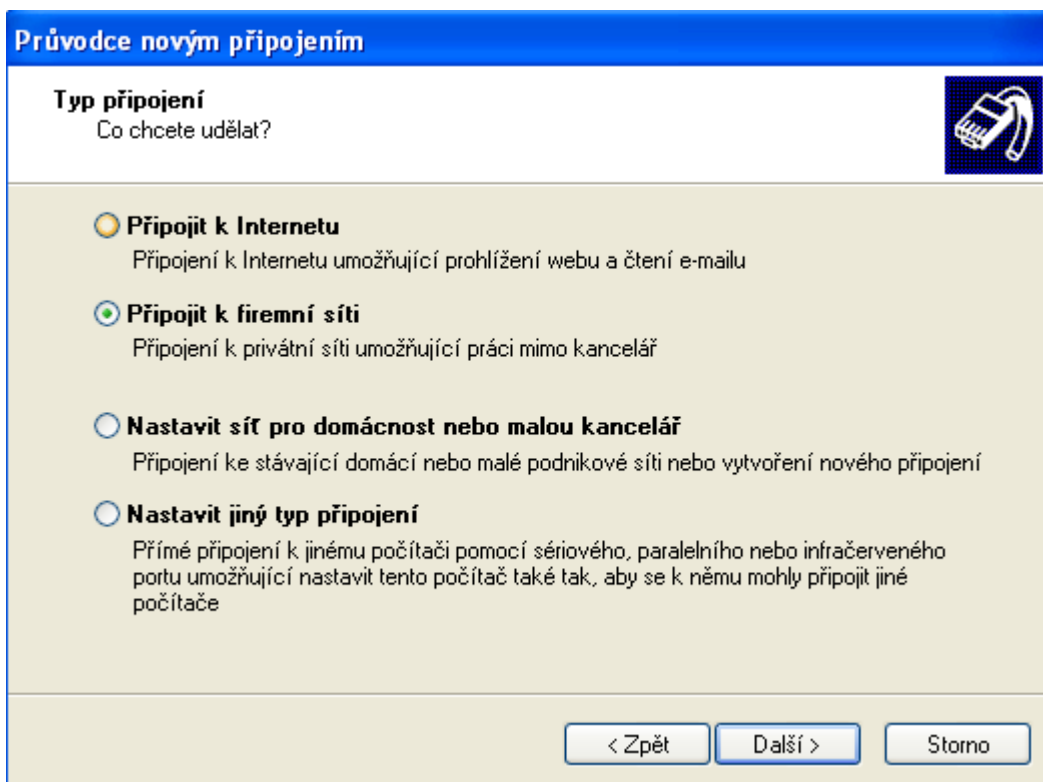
Průvodce novým připojením

Typ připojení
Co chcete udělat?

Připojit k Internetu
Připojení k Internetu umožňující prohlížení webu a čtení e-mailu

Připojit k firemní síti
Připojení k privátní síti umožňující práci mimo kancelář

Nastavit síť pro domácnost nebo malou kancelář
Připojení ke stávající domácí nebo malé podnikové síti nebo vytvoření nového připojení

Nastavit jiný typ připojení
Přímé připojení k jinému počítači pomocí sériového, paralelního nebo infračerveného portu umožňující nastavit tento počítač také tak, aby se k němu mohly připojit jiné počítače

< Zpět | Další > | Storno